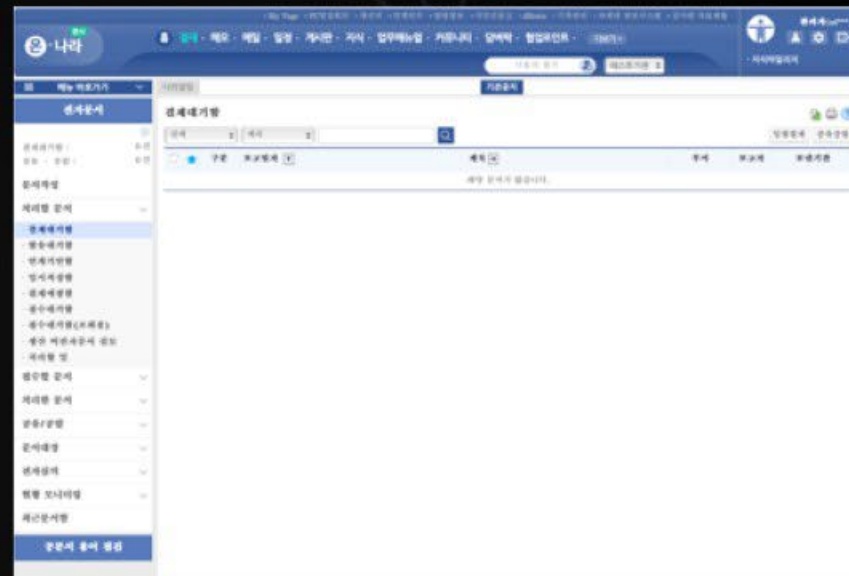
e-나라

결재 · 메모 · 메일 · 일정 · 게시판 · 지식 · 업무매뉴얼 · 커뮤니티 · 업무관리 · 협업 · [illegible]

메뉴 바로가기

전자문서

결재대기함

문서작성

처리할 문서

· 결재대기함
· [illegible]
· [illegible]
· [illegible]
· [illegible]
· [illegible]
· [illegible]
· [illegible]
· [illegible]

접수할 문서

처리한 문서

공용/공람

문서대장

전자결재

현황 모니터링

최근문서함

구분 보고일자 제목 부서 보고자 보관기관

해당 문서가 없습니다.